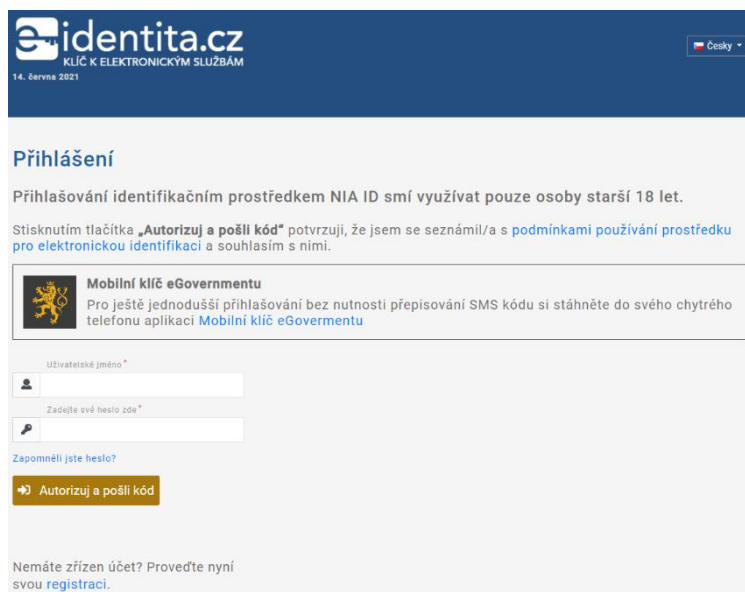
e-identita.cz
KLÍČ K ELEKTRONICKÝM SLUŽBÁM
14. června 2021

Česky

Přihlášení

Přihlašování identifikačním prostředkem NIA ID smí využívat pouze osoby starší 18 let.

Stisknutím tlačítka „Autorizuj a pošli kód“ potvrzuji, že jsem se seznámil/a s podmínkami používání prostředku pro elektronickou identifikaci a souhlasím s nimi.

Mobilní klíč eGovernmentu
Pro ještě jednodušší přihlašování bez nutnosti přepisování SMS kódu si stáhněte do svého chytrého telefonu aplikaci Mobilní klíč eGovermentu

Uživatelské jméno*

Zadejte své heslo zde*

Zapomněli jste heslo?

Autorizuj a pošli kód

Nemáte zřízen účet? Proveďte nyní svou registraci.